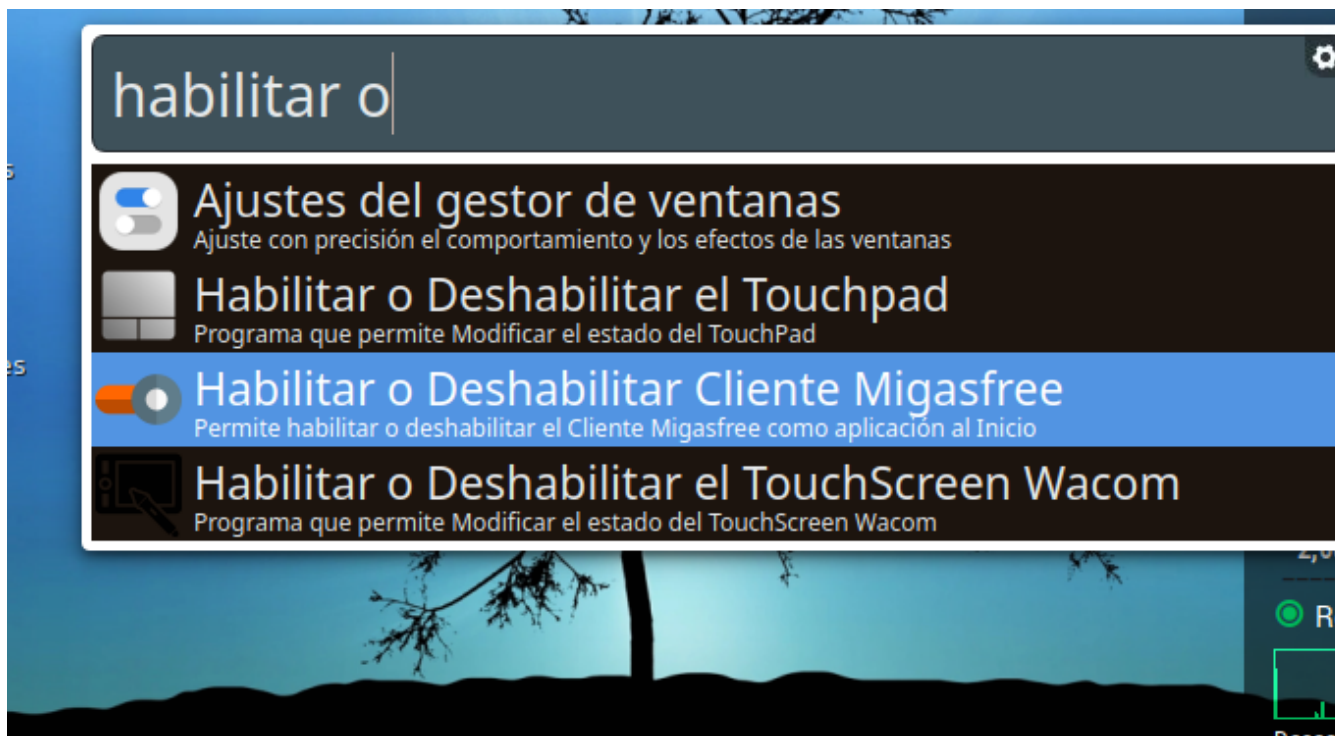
habilitar o

Ajustes del gestor de ventanas
Ajuste con precisión el comportamiento y los efectos de las ventanas

Habilitar o Deshabilitar el Touchpad
Programa que permite Modificar el estado del TouchPad

Habilitar o Deshabilitar Cliente Migasfree
Permite habilitar o deshabilitar el Cliente Migasfree como aplicación al Inicio

Habilitar o Deshabilitar el TouchScreen Wacom
Programa que permite Modificar el estado del TouchScreen Wacom